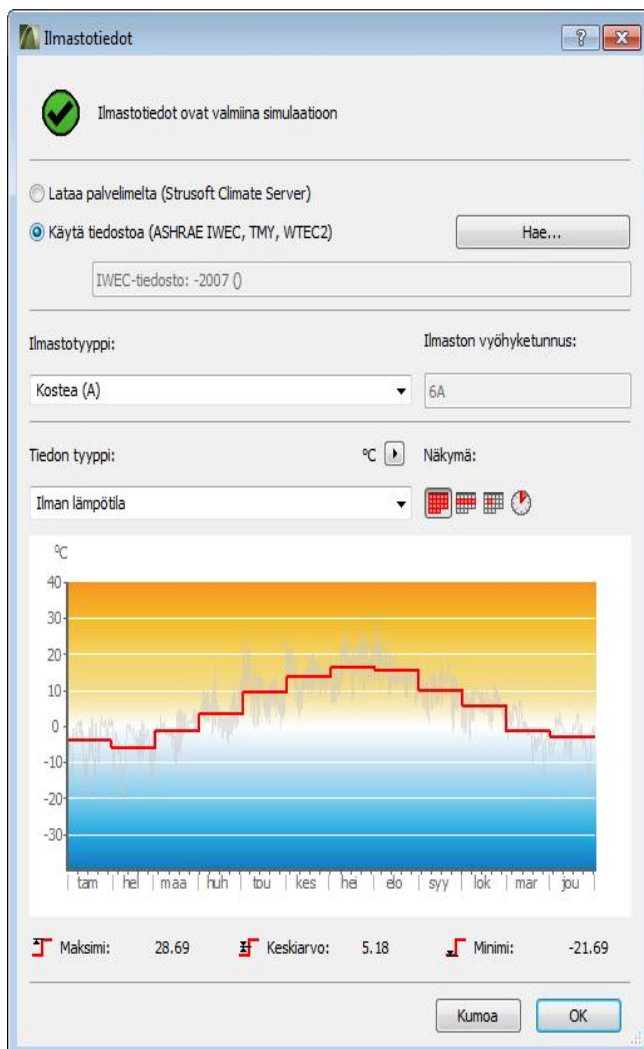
Ilmastotiedot

?

Ilmastotiedot ovat valmiina simulaatioon

Lataa palvelimelta (Strusoft Climate Server)

Käytä tiedostoa (ASHRAE IWEC, TMY, WTEC2)

Hae...

IWEC-tiedosto: -2007 ()

Ilmastotyyppi:

Ilmaston vyöhyketunnus:

Kostea (A)

6A

Tiedon tyyppi:

°C

Näkymä:

Ilman lämpötila

°C

40
30
20
10
0
-10
-20
-30

tam hel maa huh tou kes hei elo syy lok mar jou

Maksimi: 28.69

Keskiarvo: 5.18

Minimi: -21.69

Kumoa

OK